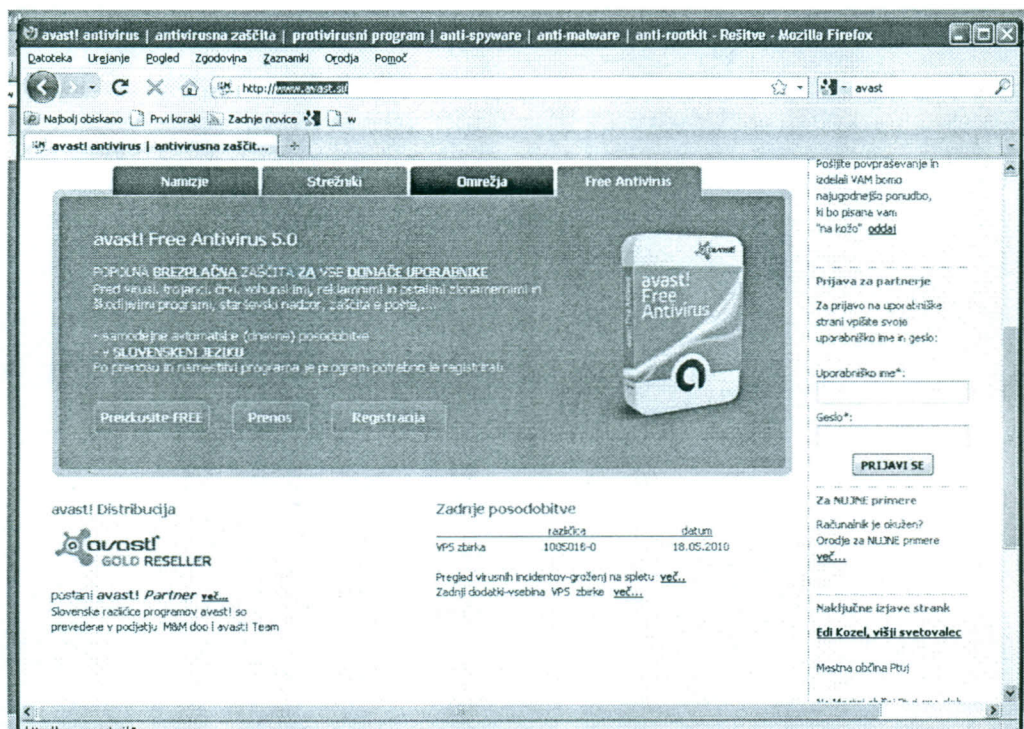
avast! antivirus | antivirusna zaščita | protivirusni program | anti-spyware | anti-malware | anti-rootkit - Rešitve - Mozilla Firefox

Datoteka Urejanje Pogled Zgodovina Zaznamki Orodja Pomoč

http://www.avast.si/

avast

Najbolj obiskano Prvi koraki Zadnje novice w

avast! antivirus | antivirusna zaščit...

Namizje Strežniki Omrežja Free Antivirus

avast! Free Antivirus 5.0

POPOLNA BREZPLAČNA ZAŠČITA ZA VSE DOMAČE UPORABNIKE
Pred virusi, trojanci, črvi, vohunskimi, reklamnimi in ostalimi zlonamernimi in škodljivimi programi, starševski nadzor, zaščita e pošte,...

- samodejne avtomatske (dnevne) posodobitve
- v SLOVENSKEM JEZIKU
Po prenosu in namestitvi programa je program potrebno še registrirati.

avast! Free Antivirus

Preizkusite FREE Prenos Registracija

Pošljite povpraševanje in izdelali VAM bomo najugodnejšo ponudbo, ki bo pisana vam "na kožo" oddaj

Prijava za partnerje

Za prijavo na uporabniške strani vpišite svoje uporabniško ime in geslo:

Uporabniško ime*:

Geslo*:

PRIJAVI SE

Za NUJNE primere

Računalnik je okužen? Orodje za NUJNE primere več...

Naključne izjave strank

Edi Kozel, višji svetovalec

Mestna občina Ptuj

avast! Distribucija

avast! GOLD RESELLER

postani avast! Partner več...
Slovenske različice programov avast! so prevedene v podjetju M&M doo i avast! Team

Zadnje posodobitve

| | različica | datum |
|---|---|---|
| VPS zbirka | 1005016-0 | 18.05.2010 |

Pregled virusnih incidentov-groženj na spletu več...
Zadnji dodatki-vsebina VPS zbirke več...

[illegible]